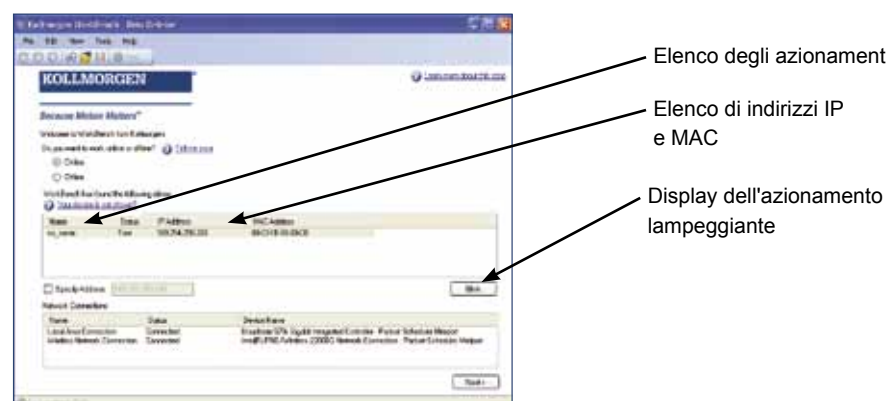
KOLLMORGEN

Because Motion Matters™

Online
Offline

Name | Status | IP Address | MAC Address

Specify Address

Network Connections

Name | Status | Device Name

Local Area Connection | Connected
Wireless Network Connection | Connected

Blink

Next

Elenco degli azionament

Elenco di indirizzi IP e MAC

Display dell'azionamento lampeggiante